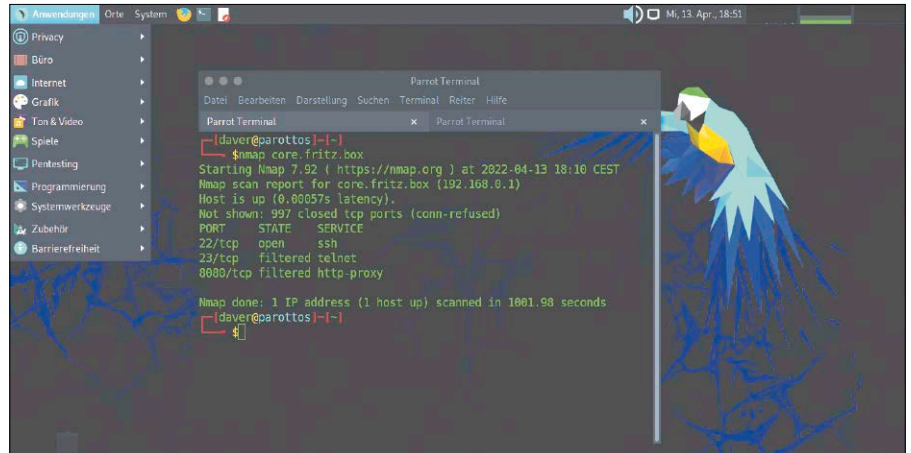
Anwendungen Orte System

Mi, 13. Apr., 18:51

Privacy
Büro
Internet
Grafik
Ton & Video
Spiele
Pentesting
Programmierung
Systemwerkzeuge
Zubehör
Barrierefreiheit

Parrot Terminal

Datei Bearbeiten Darstellung Suchen Terminal Reiter Hilfe

Parrot Terminal × Parrot Terminal ×

┌─[daver@parottos]─[~]
└──╼ $nmap core.fritz.box
Starting Nmap 7.92 ( https://nmap.org ) at 2022-04-13 18:10 CEST
Nmap scan report for core.fritz.box (192.168.0.1)
Host is up (0.00057s latency).
Not shown: 997 closed tcp ports (conn-refused)
PORT STATE SERVICE
22/tcp open ssh
23/tcp filtered telnet
8080/tcp filtered http-proxy

Nmap done: 1 IP address (1 host up) scanned in 1001.98 seconds
┌─[daver@parottos]─[~]
└──╼ $